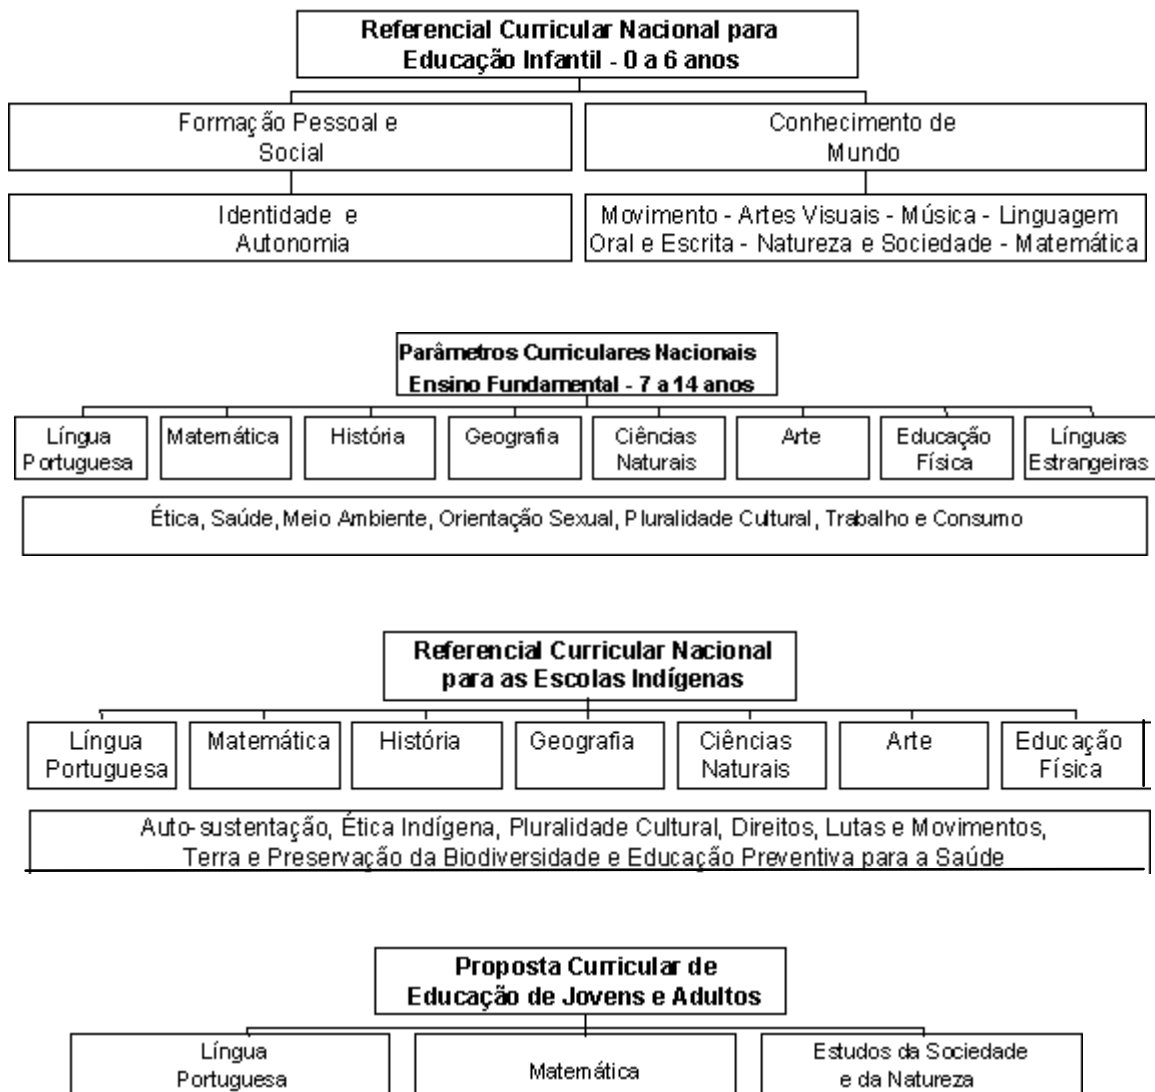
Referencial Curricular Nacional para Educação Infantil - 0 a 6 anos

Formação Pessoal e Social

Conhecimento de Mundo

Identidade e Autonomia

Movimento - Artes Visuais - Música - Linguagem Oral e Escrita - Natureza e Sociedade - Matemática

Parâmetros Curriculares Nacionais Ensino Fundamental - 7 a 14 anos

Língua Portuguesa

Matemática

História

Geografia

Ciências Naturais

Arte

Educação Física

Línguas Estrangeiras

Ética, Saúde, Meio Ambiente, Orientação Sexual, Pluralidade Cultural, Trabalho e Consumo

Referencial Curricular Nacional para as Escolas Indígenas

Língua Portuguesa

Matemática

História

Geografia

Ciências Naturais

Arte

Educação Física

Auto-sustentação, Ética Indígena, Pluralidade Cultural, Direitos, Lutas e Movimentos, Terra e Preservação da Biodiversidade e Educação Preventiva para a Saúde

Proposta Curricular de Educação de Jovens e Adultos

Língua Portuguesa

Matemática

Estudos da Sociedade e da Natureza